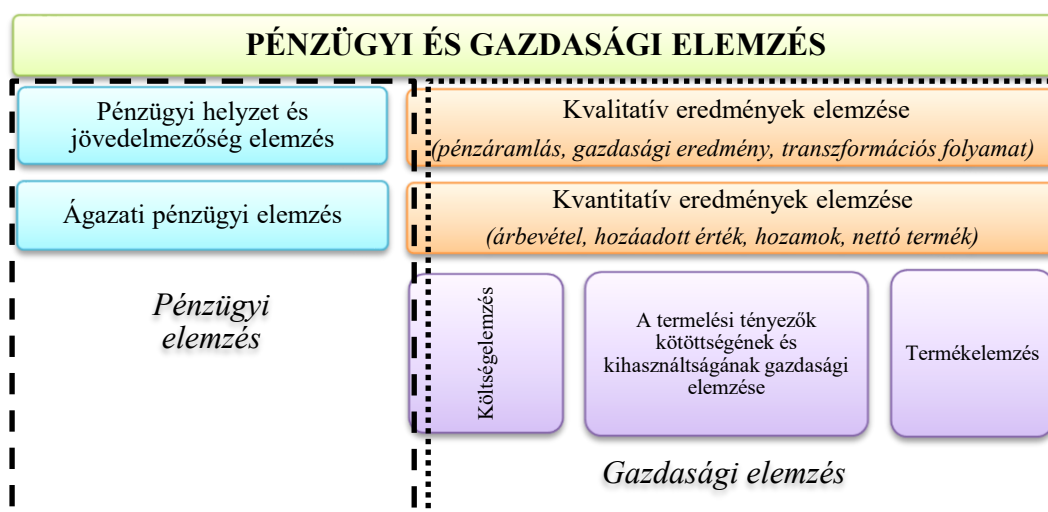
PÉNZÜGYI ÉS GAZDASÁGI ELEMZÉS

Pénzügyi helyzet és jövedelmezőség elemzés

Ágazati pénzügyi elemzés

Pénzügyi elemzés

Kvalitatív eredmények elemzése
(pénzáramlás, gazdasági eredmény, transzformációs folyamat)

Kvantitatív eredmények elemzése
(árbevétel, hozáadott érték, hozamok, nettó termék)

Költségelemzés

A termelési tényezők kötöttségének és kihasználtságának gazdasági elemzése

Termékelemzés

Gazdasági elemzés